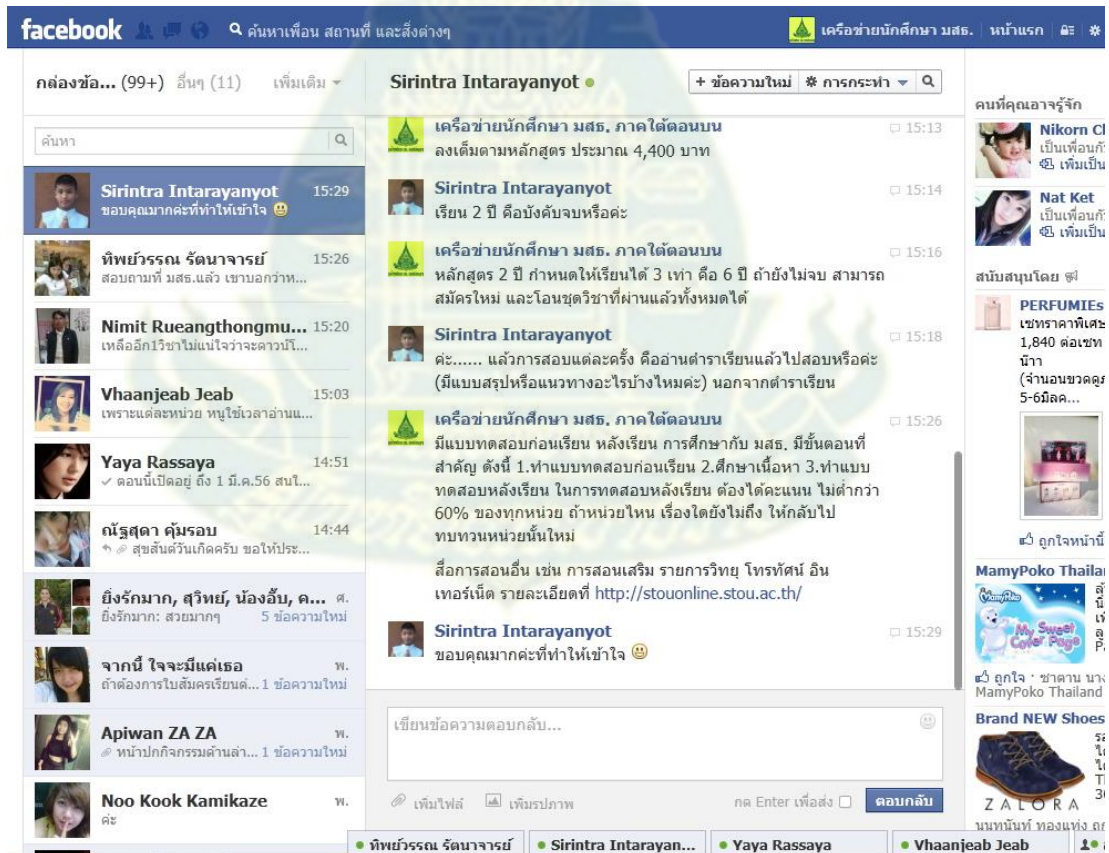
facebook ค้นหาเพื่อน สถานที่ และสิ่งต่างๆ เครือข่ายนักศึกษา มสธ. หน้าแรก

กล่องข้อ... (99+) อื่นๆ (11) เพิ่มเติม

ค้นหา

Sirintra Intarayanyot 15:29
ขอบคุณมากค่ะที่ทำให้เข้าใจ

ทิพย์วรรณ รัตนาจารย์ 15:26
สอบถามที่ มสธ.แล้ว เขาบอกว่าห...

Nimit Rueangthongmu... 15:20
เหลืออีก1วิชาไม่แน่ใจว่าจะดาวน์โ...

Vhaanjeab Jeab 15:03
เพราะแต่ละหน่วย หนูใช้เวลาอ่านน...

Yaya Rassaya 14:51
ตอนนี้เปิดอยู่ ถึง 1 มี.ค.56 สนใ...

ณัฐสุดา คุ้มรอบ 14:44
สุขสันต์วันเกิดครับ ขอให้ประ...

ยิ่งรักมาก, สุวิทย์, น้องอั๊บ, ค... ศ.
ยิ่งรักมาก: สวยมากๆ 5 ข้อความใหม่

จากนี้ ใจจะมีแค่เธอ พ.
ถ้าต้องการใบสมัครเรียนต์... 1 ข้อความใหม่

Apiwan ZA ZA พ.
หน้าปกกิจกรรมด้านล่า... 1 ข้อความใหม่

Noo Kook Kamikaze พ.
ค่ะ

Sirintra Intarayanyot
+ ข้อความใหม่ การกระทำ

เครือข่ายนักศึกษา มสธ. ภาคใต้ตอนบน 15:13
ลงเต็มตามหลักสูตร ประมาณ 4,400 บาท

Sirintra Intarayanyot 15:14
เรียน 2 ปี คือบังคับจบหรือค่ะ

เครือข่ายนักศึกษา มสธ. ภาคใต้ตอนบน 15:16
หลักสูตร 2 ปี กำหนดให้เรียนได้ 3 เท่า คือ 6 ปี ถ้ายังไม่จบ สามารถสมัครใหม่ และโอนชุดวิชาที่ผ่านแล้วทั้งหมดได้

Sirintra Intarayanyot 15:18
ค่ะ...... แล้วการสอบแต่ละครั้ง คืออ่านตำราเรียนแล้วไปสอบหรือค่ะ (มีแบบสรุปหรือแนวทางอะไรบ้างไหมค่ะ) นอกจากตำราเรียน

เครือข่ายนักศึกษา มสธ. ภาคใต้ตอนบน 15:26
มีแบบทดสอบก่อนเรียน หลังเรียน การศึกษากับ มสธ. มีขั้นตอนที่สำคัญ ดังนี้ 1.ทำแบบทดสอบก่อนเรียน 2.ศึกษาเนื้อหา 3.ทำแบบทดสอบหลังเรียน ในการทดสอบหลังเรียน ต้องได้คะแนน ไม่ต่ำกว่า 60% ของทุกหน่วย ถ้าหน่วยไหน เรื่องใดยังไม่ถึง ให้กลับไปทบทวนหน่วยนั้นใหม่

สื่อการสอนอื่น เช่น การสอนเสริม รายการวิทยุ โทรทัศน์ อินเทอร์เน็ต รายละเอียดที่ http://stouonline.stou.ac.th/

Sirintra Intarayanyot 15:29
ขอบคุณมากค่ะที่ทำให้เข้าใจ

เขียนข้อความตอบกลับ...
เพิ่มไฟล์ เพิ่มรูปภาพ กด Enter เพื่อส่ง ตอบกลับ

คนที่คุณอาจรู้จัก
Nikorn C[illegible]
เป็นเพื่อนกั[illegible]
เพิ่มเป็น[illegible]
Nat Ket
เป็นเพื่อนกั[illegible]
เพิ่มเป็น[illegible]

สนับสนุนโดย
PERFUMIEs
เซทราคาพิเศ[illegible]
1,840 ต่อเซท
น้ำ
(จำนวนขวดดู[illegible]
5-6มิลค...
ถูกใจหน้านี้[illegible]

MamyPoko Thailan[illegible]
My Sweet Cover Page
ถูกใจ · ชาดาน นา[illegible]
MamyPoko Thailand

Brand NEW Shoes
ZALORA
นนทนันท์ ทองแท่ง ถ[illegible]

ทิพย์วรรณ รัตนาจารย์ | Sirintra Intarayan... | Yaya Rassaya | Vhaanjeab Jeab